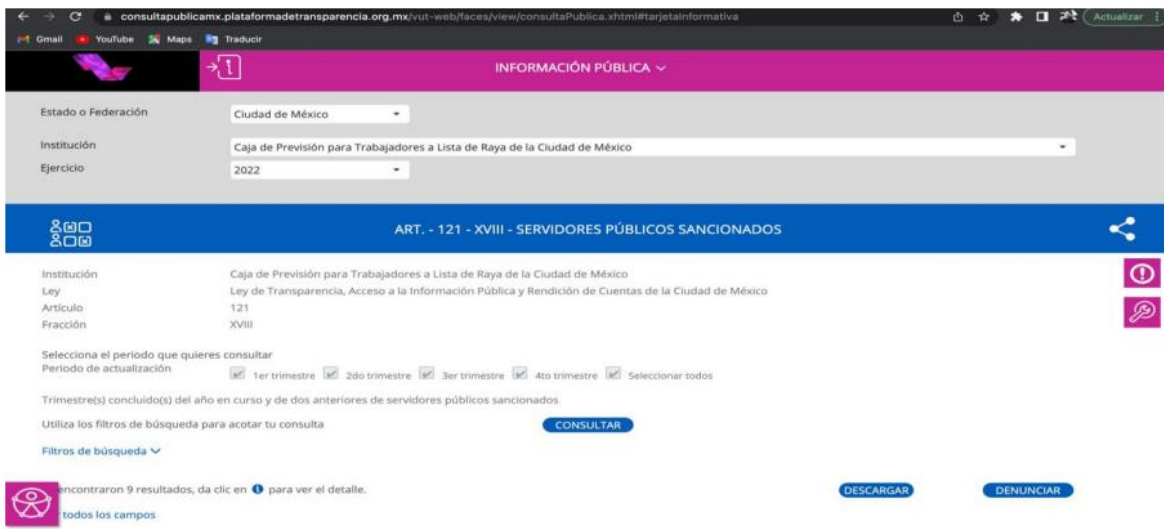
consultapublicamx.plataformadetransparencia.org.mx/vut-web/faces/view/consultaPublica.xhtml#tarjetaInformativa

Actualizar

Gmail YouTube Maps Traducir

INFORMACIÓN PÚBLICA

Estado o Federación Ciudad de México

Institución Caja de Previsión para Trabajadores a Lista de Raya de la Ciudad de México

Ejercicio 2022

ART. - 121 - XVIII - SERVIDORES PÚBLICOS SANCIONADOS

Institución Caja de Previsión para Trabajadores a Lista de Raya de la Ciudad de México

Ley Ley de Transparencia, Acceso a la Información Pública y Rendición de Cuentas de la Ciudad de México

Artículo 121

Fracción XVIII

Selecciona el periodo que quieres consultar

Periodo de actualización 1er trimestre 2do trimestre 3er trimestre 4to trimestre Seleccionar todos

Trimestre(s) concluido(s) del año en curso y de dos anteriores de servidores públicos sancionados

Utiliza los filtros de búsqueda para acotar tu consulta CONSULTAR

Filtros de búsqueda

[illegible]encontraron 9 resultados, da clic en para ver el detalle. DESCARGAR DENUNCIAR

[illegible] todos los campos